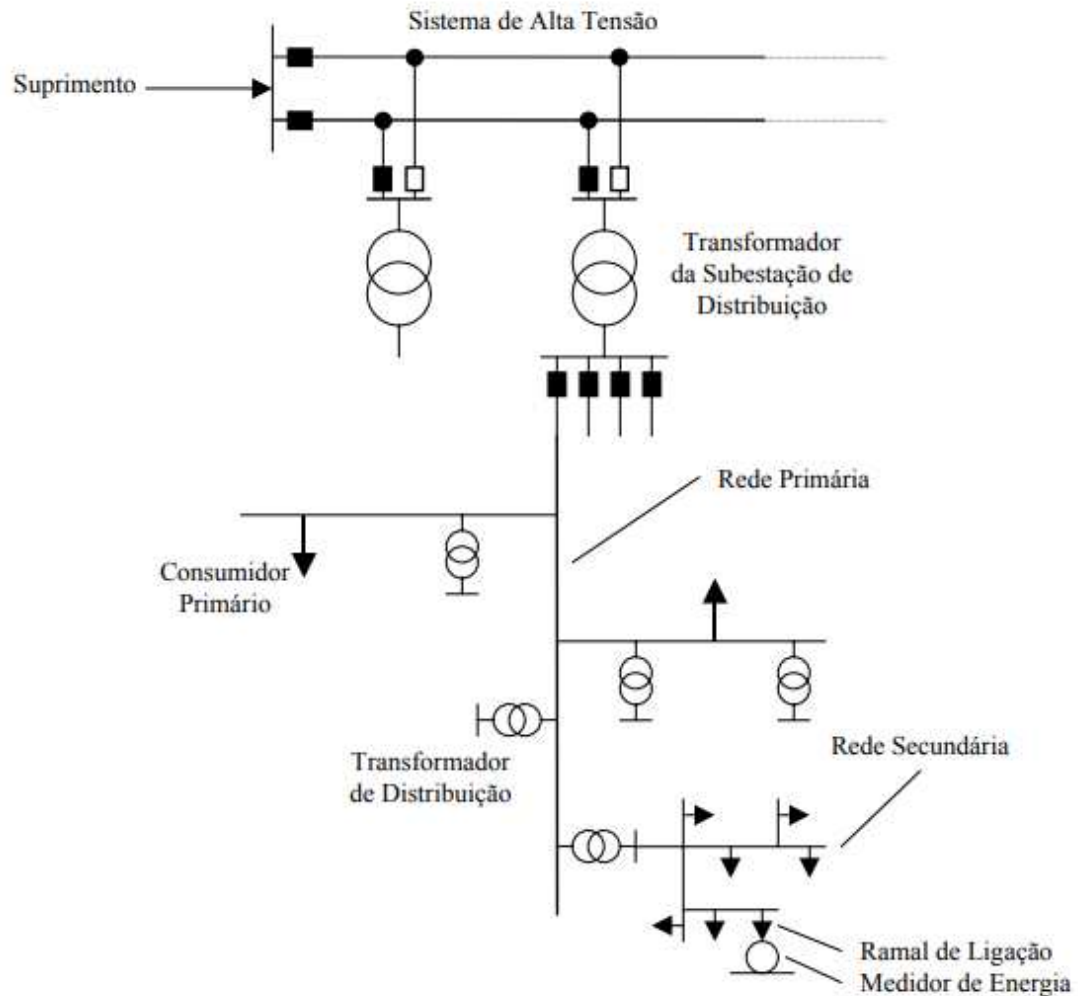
Sistema de Alta Tensão

Suprimento

Transformador da Subestação de Distribuição

Rede Primária

Consumidor Primário

Transformador de Distribuição

Rede Secundária

Ramal de Ligação

Medidor de Energia